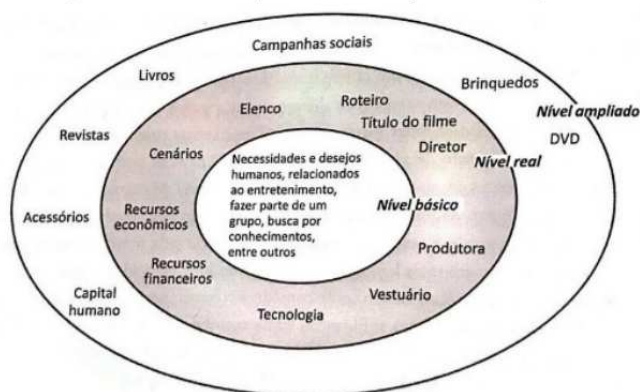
Campanhas sociais

Livros

Brinquedos

Nível ampliado

DVD

Revistas

Acessórios

Capital humano

Elenco

Roteiro

Título do filme

Diretor

Nível real

Cenários

Recursos econômicos

Recursos financeiros

Tecnologia

Vestuário

Produtora

Necessidades e desejos humanos, relacionados ao entretenimento, fazer parte de um grupo, busca por conhecimentos, entre outros

Nível básico